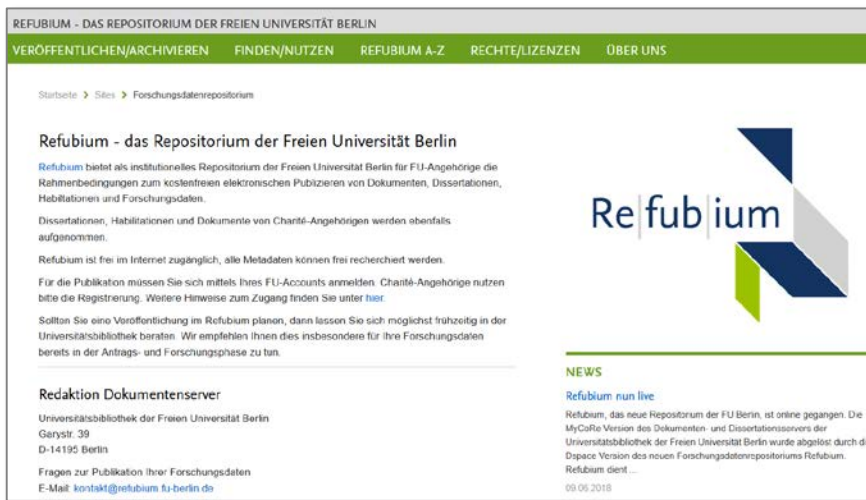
REFUBIUM - DAS REPOSITORIUM DER FREIEN UNIVERSITÄT BERLIN

VERÖFFENTLICHEN/ARCHIVIEREN FINDEN/NUTZEN REFUBIUM A-Z RECHTE/LIZENZEN ÜBER UNS

Startseite > Sites > Forschungsdatenrepositorium

Refubium - das Repositorium der Freien Universität Berlin

Refubium bietet als institutionelles Repositorium der Freien Universität Berlin für FU-Angehörige die Rahmenbedingungen zum kostenfreien elektronischen Publizieren von Dokumenten, Dissertationen, Habilitationen und Forschungsdaten.

Dissertationen, Habilitationen und Dokumente von Charité-Angehörigen werden ebenfalls aufgenommen.

Refubium ist frei im Internet zugänglich, alle Metadaten können frei recherchiert werden.

Für die Publikation müssen Sie sich mittels Ihres FU-Accounts anmelden. Charité-Angehörige nutzen bitte die Registrierung. Weitere Hinweise zum Zugang finden Sie unter hier.

Sollten Sie eine Veröffentlichung im Refubium planen, dann lassen Sie sich möglichst frühzeitig in der Universitätsbibliothek beraten. Wir empfehlen Ihnen dies insbesondere für Ihre Forschungsdaten bereits in der Antrags- und Forschungsphase zu tun.

Redaktion Dokumentenserver

Universitätsbibliothek der Freien Universität Berlin
Garystr. 39
D-14195 Berlin

Fragen zur Publikation Ihrer Forschungsdaten
E-Mail: kontakt@refubium.fu-berlin.de

Re|fub|ium

NEWS

Refubium nun live

Refubium, das neue Repositorium der FU Berlin, ist online gegangen. Die MyCoRe Version des Dokumenten- und Dissertationsservers der Universitätsbibliothek der Freien Universität Berlin wurde abgelöst durch di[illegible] Dspace Version des neuen Forschungsdatenrepositoriums Refubium. Refubium dient ...

09.06.2018